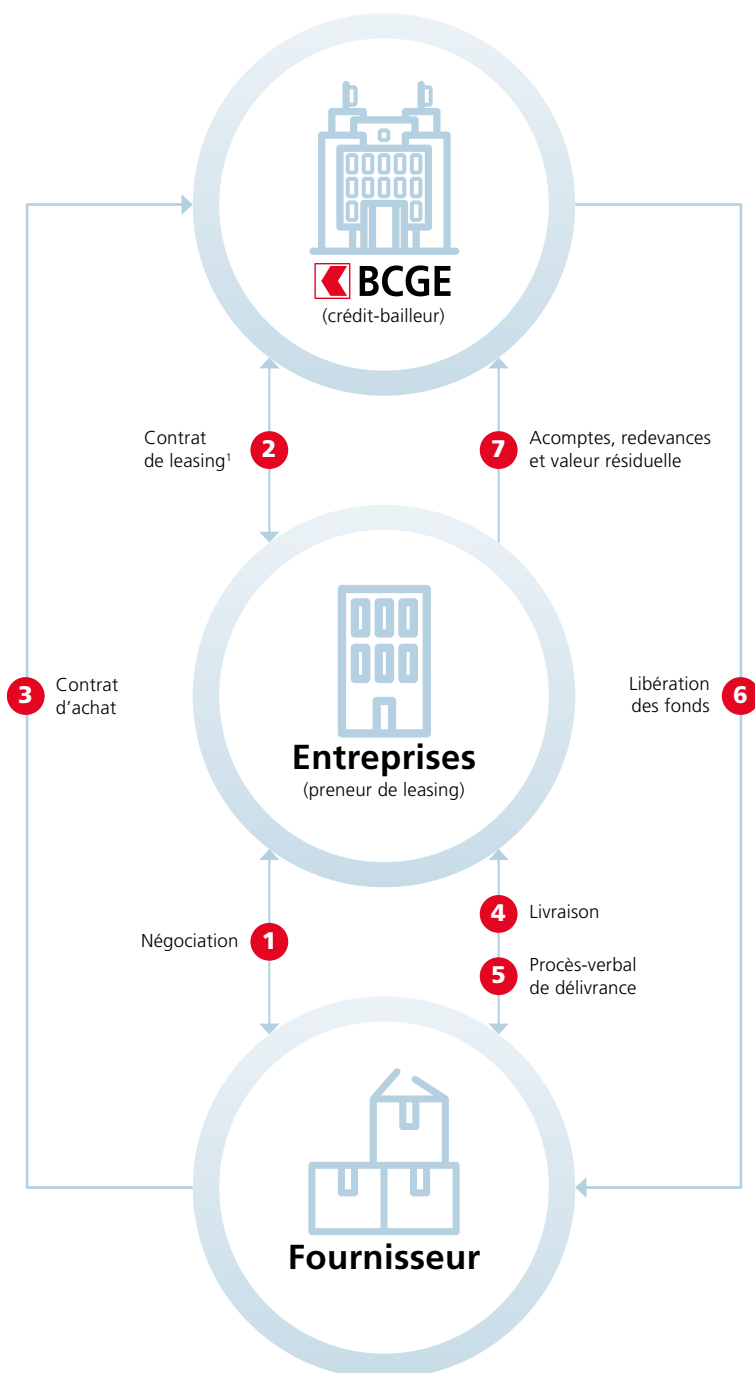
BCGE
(crédit-bailleur)

Contrat de leasing¹ 2

7 Acomptes, redevances et valeur résiduelle

3 Contrat d'achat

Entreprises
(preneur de leasing)

Libération des fonds 6

4 Livraison

Négociation 1

5 Procès-verbal de délivrance

Fournisseur